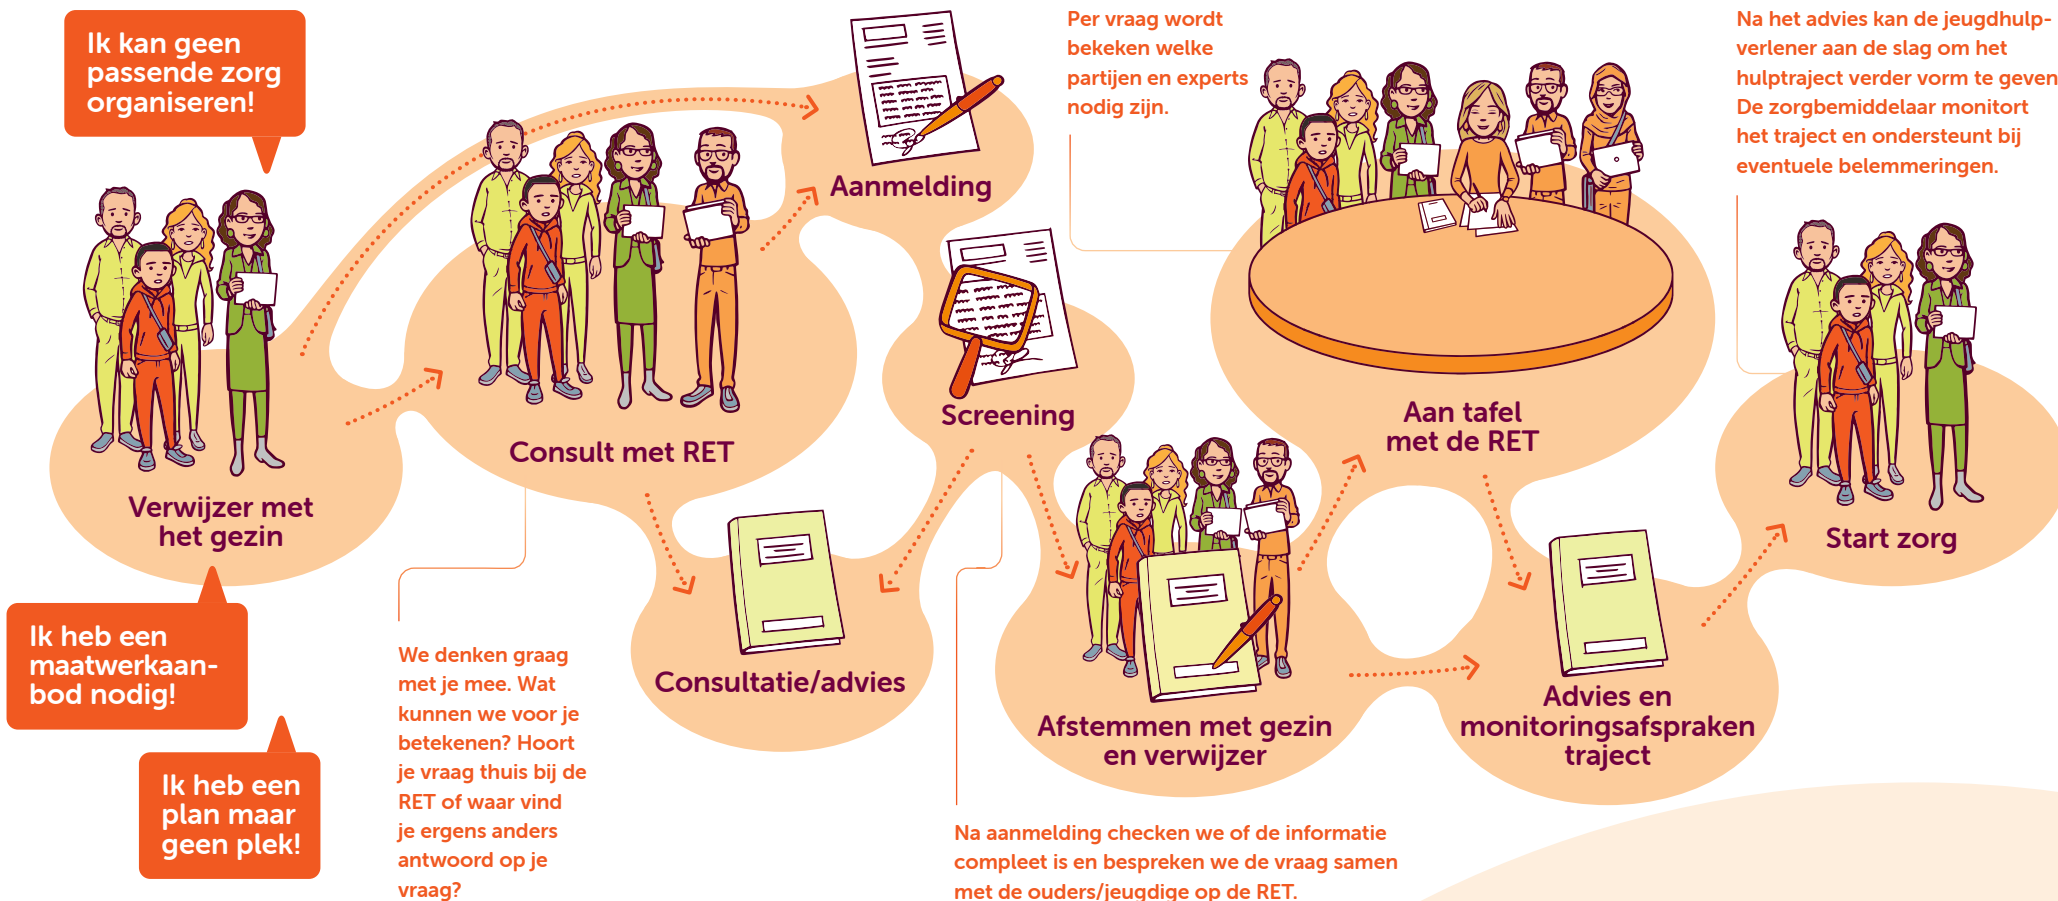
Ik kan geen passende zorg organiseren!

Verwijzer met het gezin

Ik heb een maatwerkaanbod nodig!

Ik heb een plan maar geen plek!

Consult met RET

We denken graag met je mee. Wat kunnen we voor je betekenen? Hoort je vraag thuis bij de RET of waar vind je ergens anders antwoord op je vraag?

Consultatie/advies

Aanmelding

Screening

Per vraag wordt bekeken welke partijen en experts nodig zijn.

Aan tafel met de RET

Afstemmen met gezin en verwijzer

Na aanmelding checken we of de informatie compleet is en bespreken we de vraag samen met de ouders/jeugdige op de RET.

Advies en monitoringsafspraken traject

Na het advies kan de jeugdhulpverlener aan de slag om het hulptraject verder vorm te geven De zorgbemiddelaar monitort het traject en ondersteunt bij eventuele belemmeringen.

Start zorg